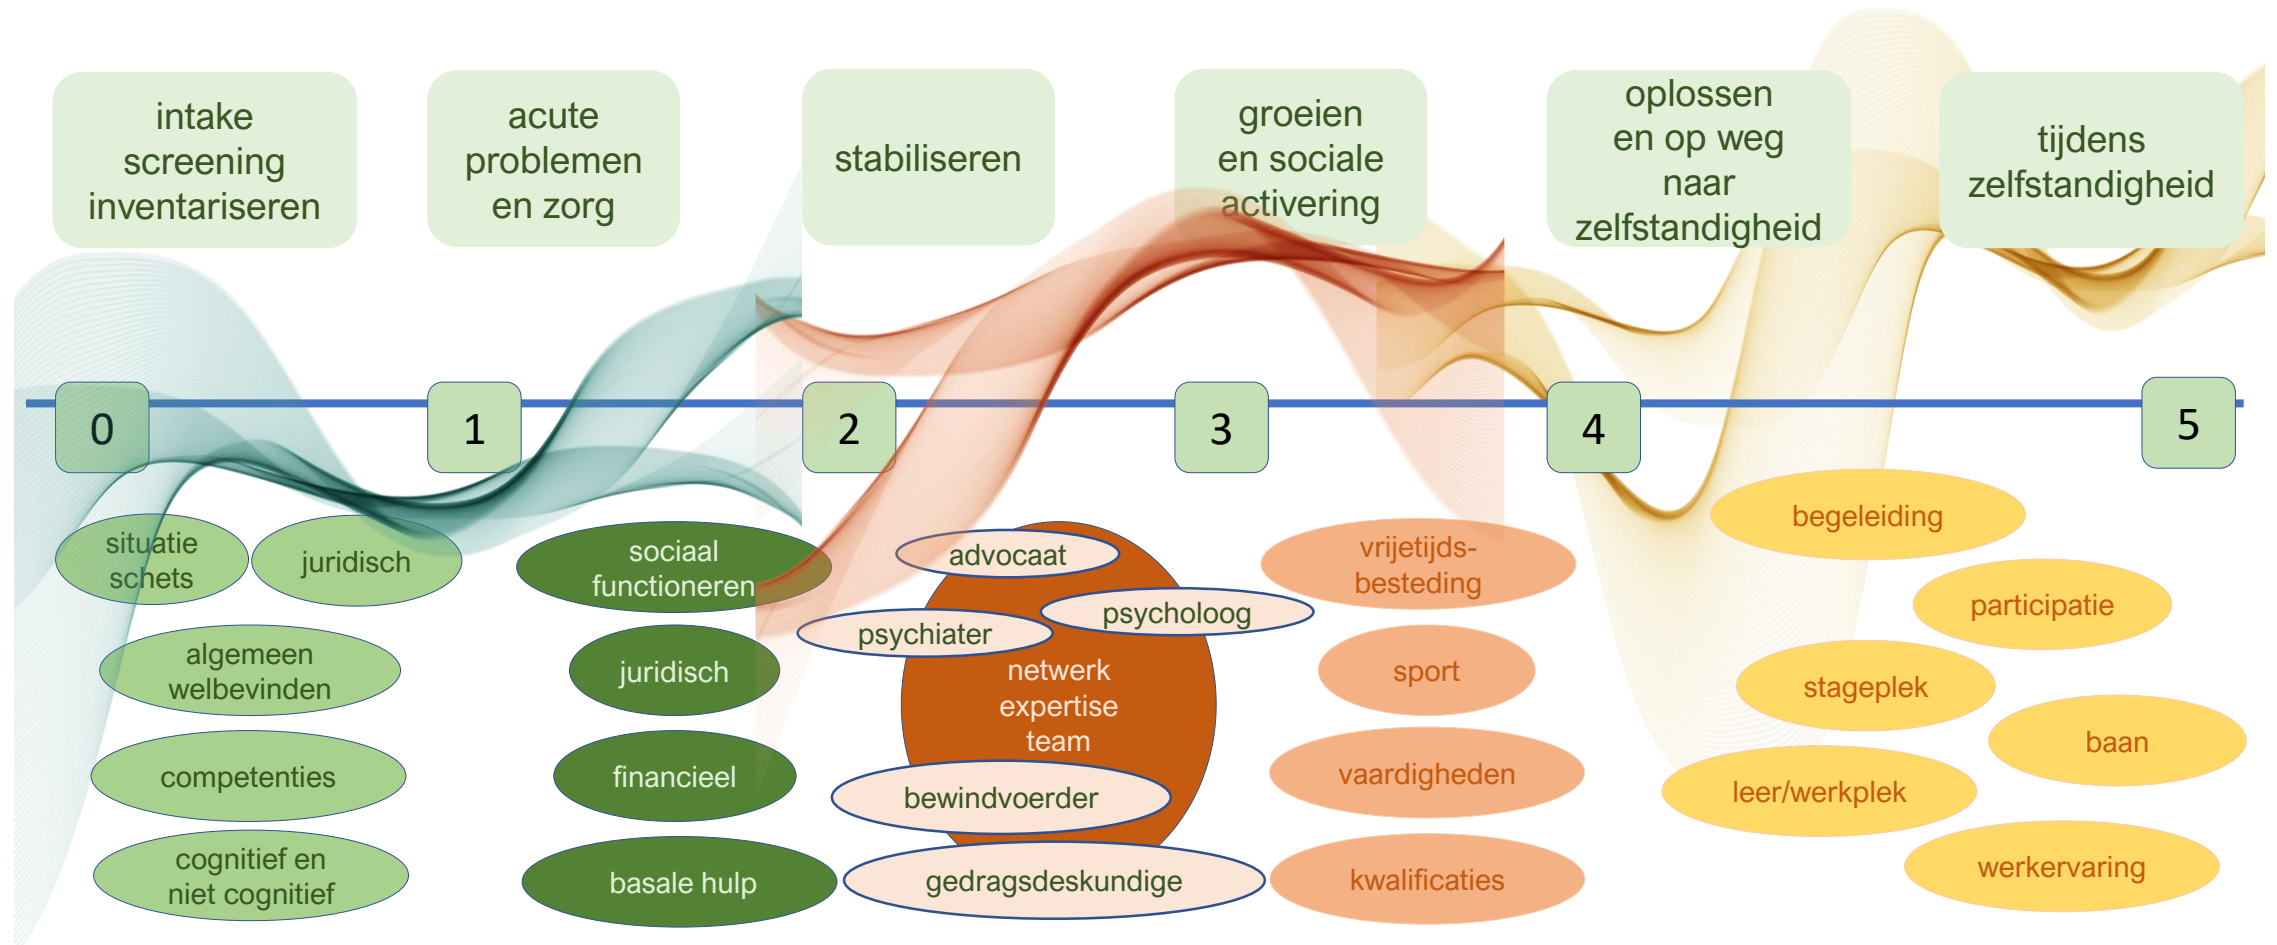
intake screening inventariseren

acute problemen en zorg

stabiliseren

groeien en sociale activering

oplossen en op weg naar zelfstandigheid

tijdens zelfstandigheid

0

1

2

3

4

5

situatie schets

juridisch

algemeen welbevinden

competenties

cognitief en niet cognitief

sociaal functioneren

juridisch

financieel

basale hulp

advocaat

psycholoog

psychiater

netwerk expertise team

bewindvoerder

gedragsdeskundige

vrijetijds-besteding

sport

vaardigheden

kwalificaties

begeleiding

participatie

stageplek

baan

leer/werkplek

werkervaring